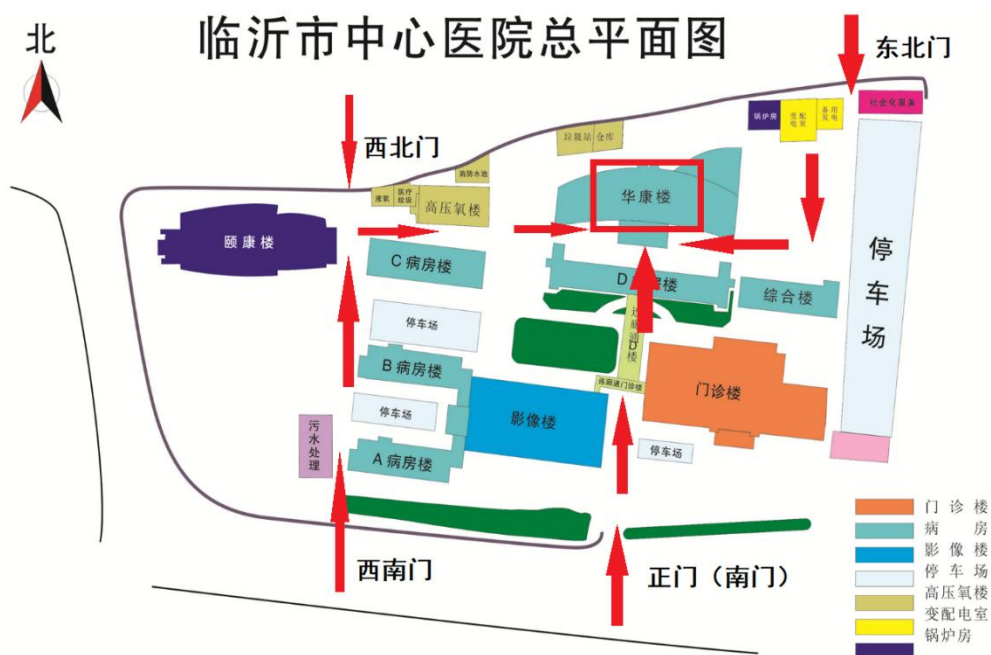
临沂市中心医院总平面图

北

东北门

西北门

锅炉房

变配电室

备用发电

社会化服务

垃圾站 仓库

消防水池

液氧

医疗垃圾

高压氧楼

华康楼

颐康楼

C 病房楼

D 病房楼

综合楼

停车场

停车场

过廊通道

D楼

B 病房楼

连廊通门诊楼

门诊楼

影像楼

停车场

污水处理

A 病房楼

停车场

西南门

正门（南门）

门诊楼

病房

影像楼

停车场

高压氧楼

变配电室

锅炉房